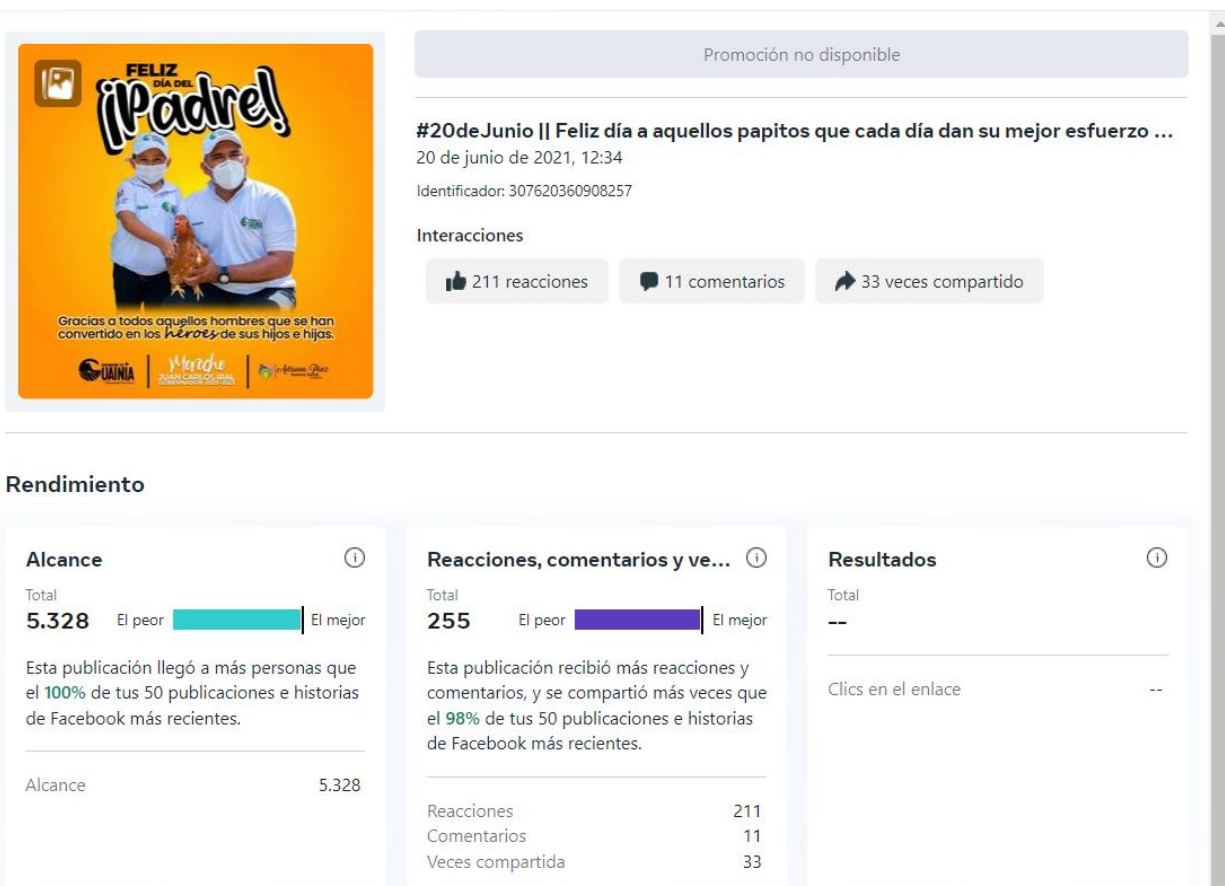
FELIZ
DÍA DEL
¡Padre!

Gracias a todos aquellos hombres que se han convertido en los héroes de sus hijos e hijas.

UAINÍA | JUAN CARLOS IRAL | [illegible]

Promoción no disponible

#20deJunio || Feliz día a aquellos papitos que cada día dan su mejor esfuerzo ...
20 de junio de 2021, 12:34
Identificador: 307620360908257

Interacciones

211 reacciones
11 comentarios
33 veces compartido

Rendimiento

Alcance
Total
5.328
El peor
El mejor
Esta publicación llegó a más personas que el 100% de tus 50 publicaciones e historias de Facebook más recientes.

| Alcance | 5.328 |
|---|---|

Reacciones, comentarios y ve...
Total
255
El peor
El mejor
Esta publicación recibió más reacciones y comentarios, y se compartió más veces que el 98% de tus 50 publicaciones e historias de Facebook más recientes.

| Reacciones | 211 |
|---|---|
| Comentarios | 11 |
| Veces compartida | 33 |

Resultados
Total
--

| Clics en el enlace | -- |
|---|---|